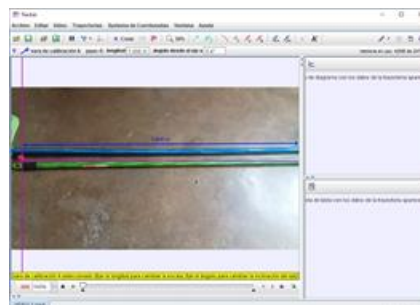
Tracker
Archivo Editar Video Trayectorias Sistema de Coordenadas Ventana Ayuda
vara de calibración A paso: 0 longitud 1.000 m ángulo desde el eje x 0
Crear
Vara de calibración A
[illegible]
de diagrama con los datos de la trayectoria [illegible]
de tabla con los datos de la trayectoria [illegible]
vara de calibración A seleccionada. Tire la longitud para cambiar la escala. Tire el ángulo para cambiar la inclinación del eje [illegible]